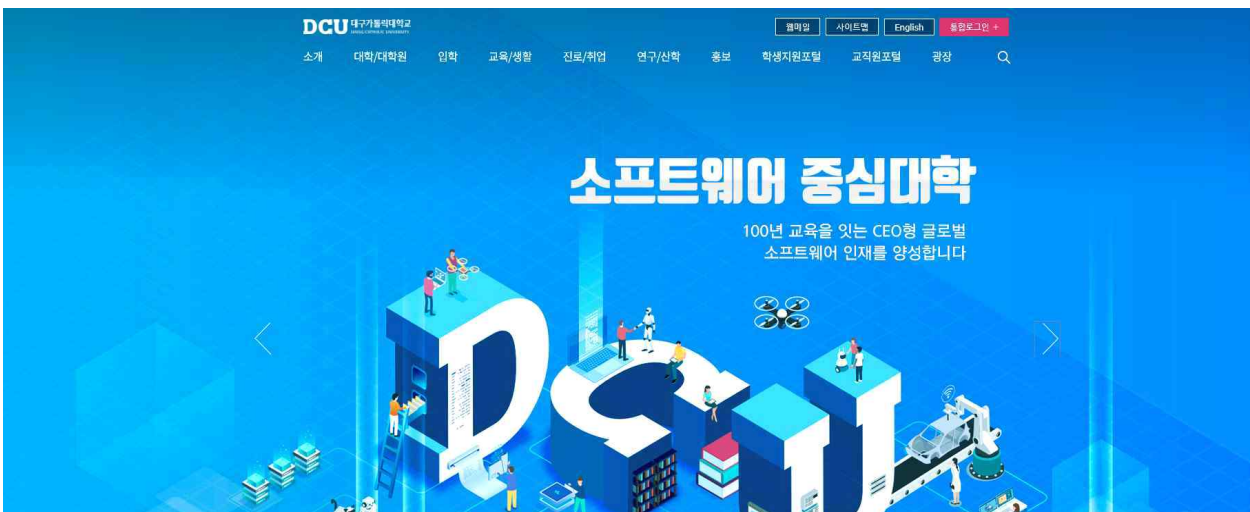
DCU 대구가톨릭대학교 DAEGU CATHOLIC UNIVERSITY

웹메일 사이트맵 English 통합로그인 +

소개 대학/대학원 입학 교육/생활 진로/취업 연구/산학 홍보 학생지원포털 교직원포털 광장

소프트웨어 중심대학

100년 교육을 잇는 CEO형 글로벌 소프트웨어 인재를 양성합니다

DCU